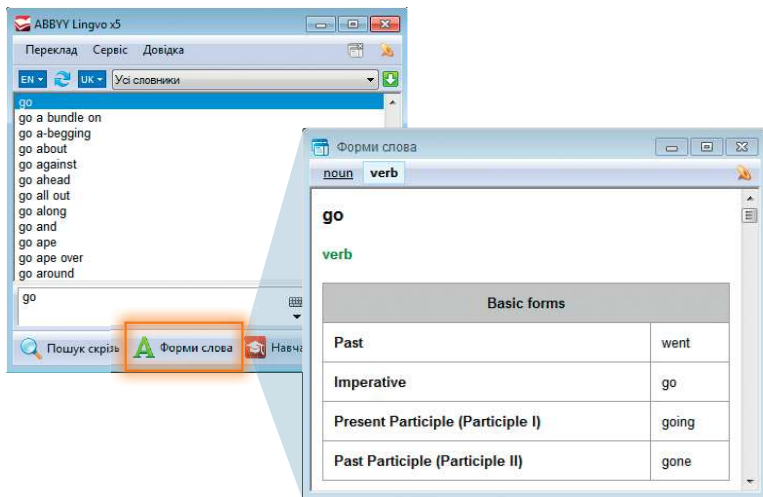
ABBYY Lingvo x5

Переклад Сервіс Довідка

EN UK Усі словники

go
go a bundle on
go a-begging
go about
go against
go ahead
go all out
go along
go and
go ape
go ape over
go around

go

Пошук скрізь Форми слова Навча

Форми слова

noun verb

go

verb

| Basic forms | |
|---|---|
| Past | went |
| Imperative | go |
| Present Participle (Participle I) | going |
| Past Participle (Participle II) | gone |